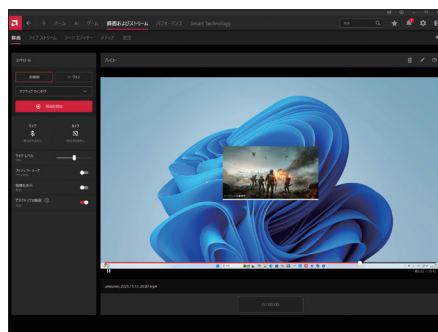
ホーム AI ゲーム 録画およびストリーム パフォーマンス Smart Technology

録画 ライブストリーム シーンエディター メディア 設定

エクスポート

ギャラリー

録画を開始

マイク

カメラ

マイクレベル

アクティブウィンドウ

指標を表示

アクティブな録画

プレビュー

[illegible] 2025.11.13 - 20.40 .mp4